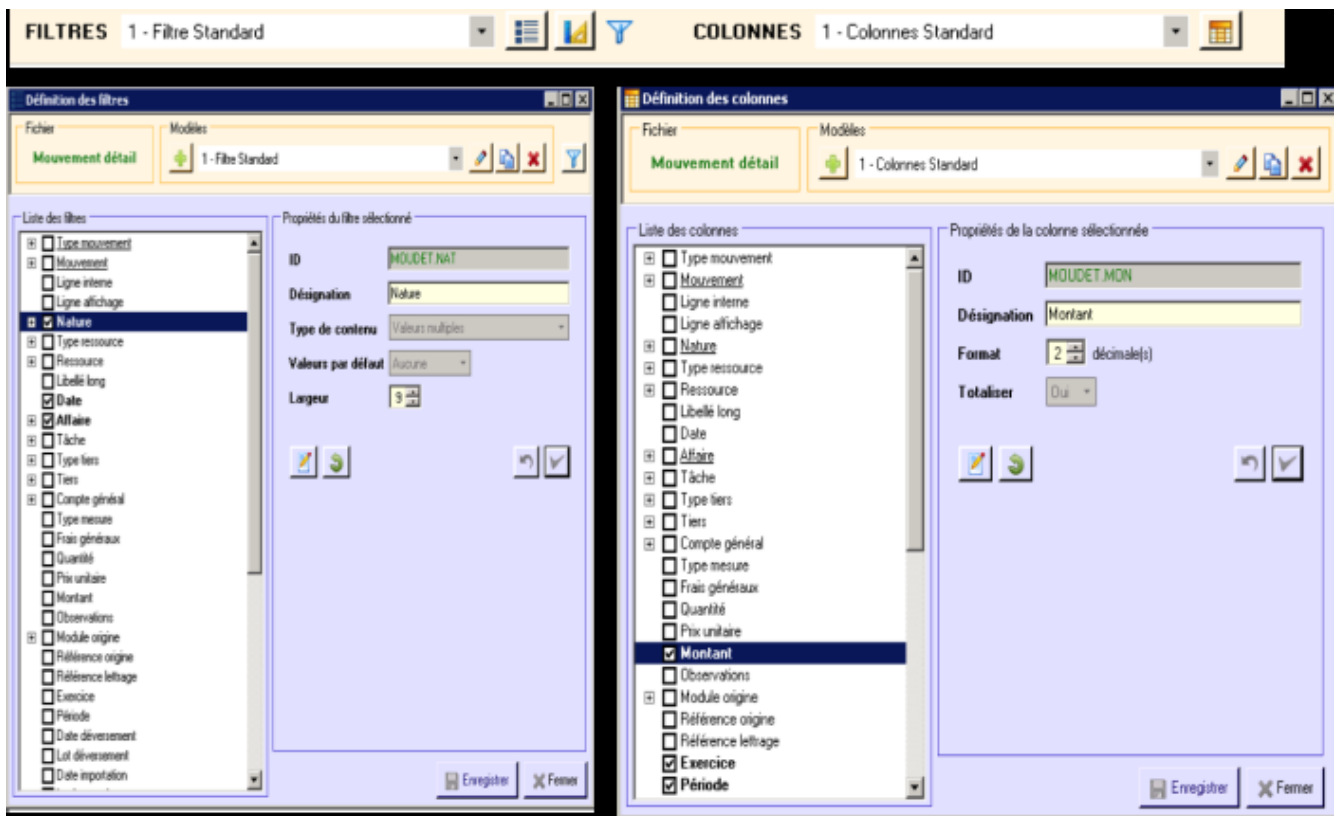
FILTRES 1 - Filtre Standard

COLONNES 1 - Colonnes Standard

Définition des filtres

Fichier
Mouvement détail

Modèles
1 - Filtre Standard

Liste des filtres
Type mouvement
Mouvement
Ligne interne
Ligne affichage
Nature
Type ressource
Ressource
Libellé long
Date
Affaire
Tâche
Type tiers
Tiers
Compte général
Type mesure
Frais généraux
Quantité
Prix unitaire
Montant
Observations
Module origine
Référence origine
Référence lettrage
Exercice
Période
Date déversement
Lot déversement
Date importation

Propriétés du filtre sélectionné
ID MOUDET.NAT
Désignation Nature
Type de contenu Valeurs multiples
Valeurs par défaut Aucune
Largeur 9

Enregistrer
Fermer

Définition des colonnes

Fichier
Mouvement détail

Modèles
1 - Colonnes Standard

Liste des colonnes
Type mouvement
Mouvement
Ligne interne
Ligne affichage
Nature
Type ressource
Ressource
Libellé long
Date
Affaire
Tâche
Type tiers
Tiers
Compte général
Type mesure
Frais généraux
Quantité
Prix unitaire
Montant
Observations
Module origine
Référence origine
Référence lettrage
Exercice
Période

Propriétés de la colonne sélectionnée
ID MOUDET.MON
Désignation Montant
Format 2 décimale(s)
Totaliser Oui

Enregistrer
Fermer